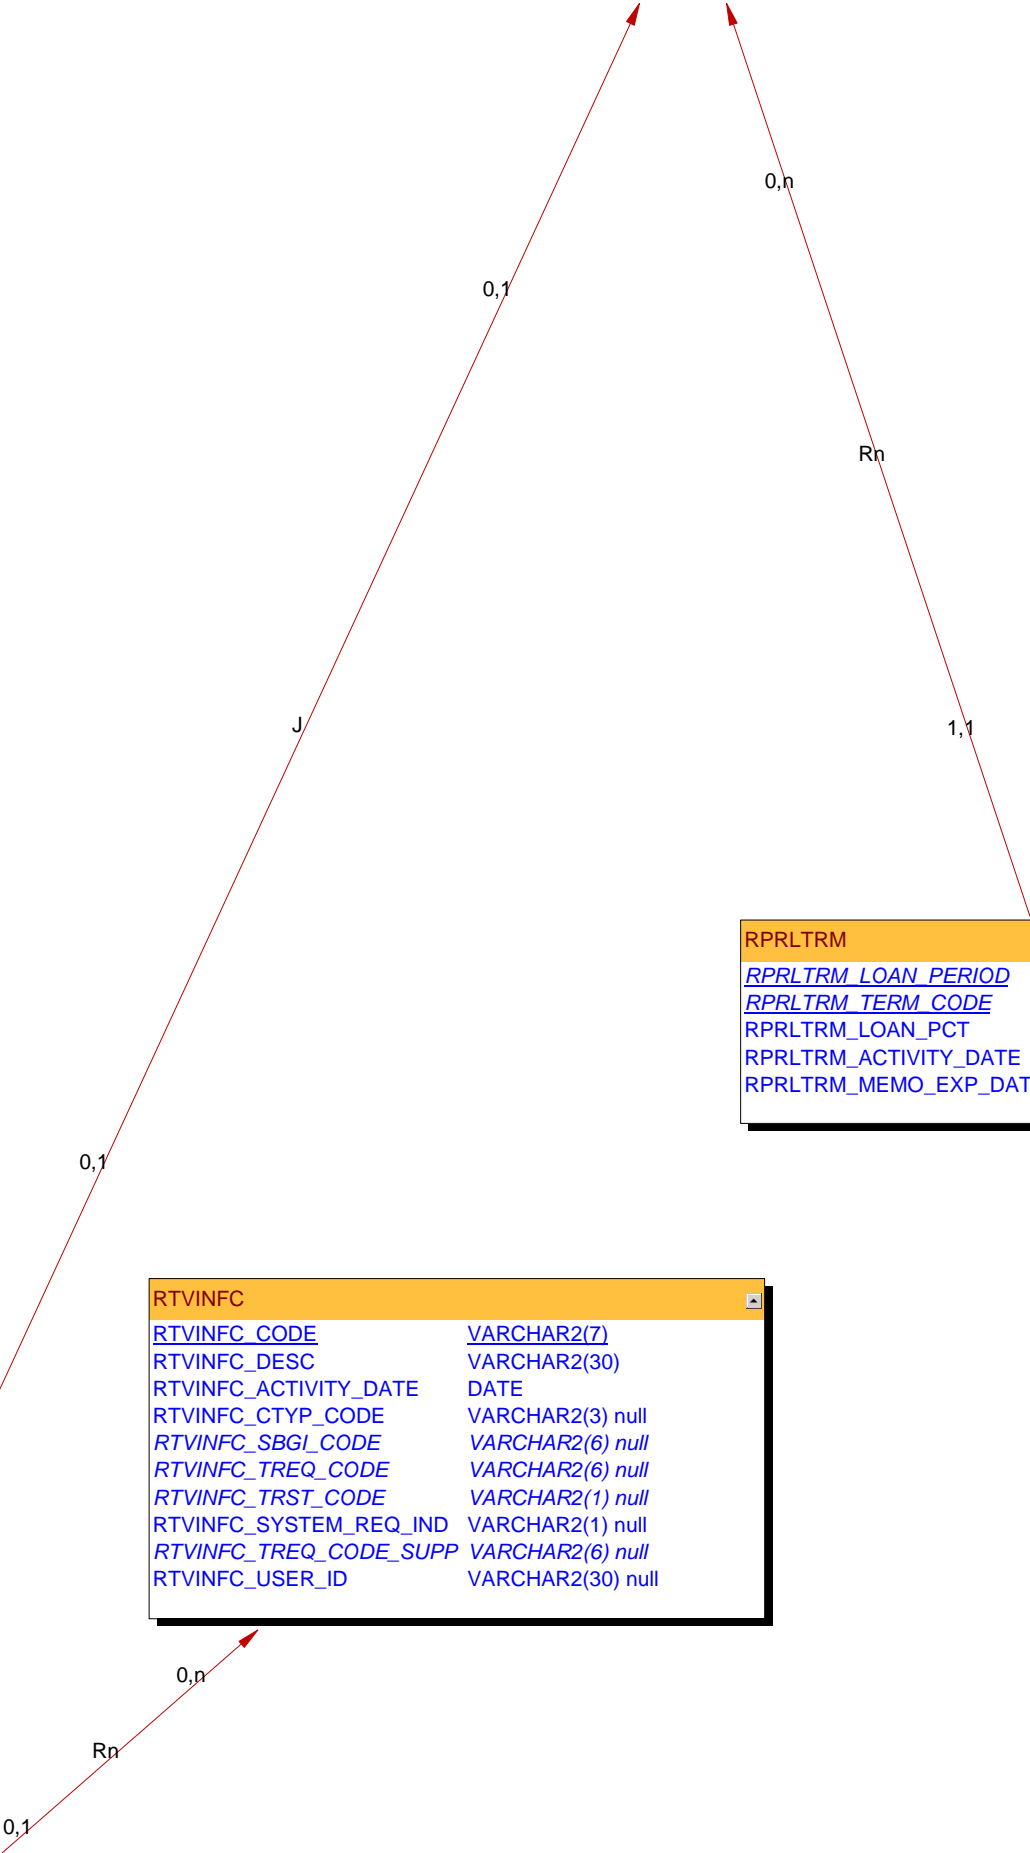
0,n

0,1

Rn

J

1,1

RPRLTRM
RPRLTRM_LOAN_PERIOD
RPRLTRM_TERM_CODE
RPRLTRM_LOAN_PCT
RPRLTRM_ACTIVITY_DATE
RPRLTRM_MEMO_EXP_DAT

0,1

RTVINFC

| | |
|---|---|
| RTVINFC_CODE | VARCHAR2(7) |
| RTVINFC_DESC | VARCHAR2(30) |
| RTVINFC_ACTIVITY_DATE | DATE |
| RTVINFC_CTYP_CODE | VARCHAR2(3) null |
| RTVINFC_SBGI_CODE | VARCHAR2(6) null |
| RTVINFC_TREQ_CODE | VARCHAR2(6) null |
| RTVINFC_TRST_CODE | VARCHAR2(1) null |
| RTVINFC_SYSTEM_REQ_IND | VARCHAR2(1) null |
| RTVINFC_TREQ_CODE_SUPP | VARCHAR2(6) null |
| RTVINFC_USER_ID | VARCHAR2(30) null |

0,n

Rn

0,1